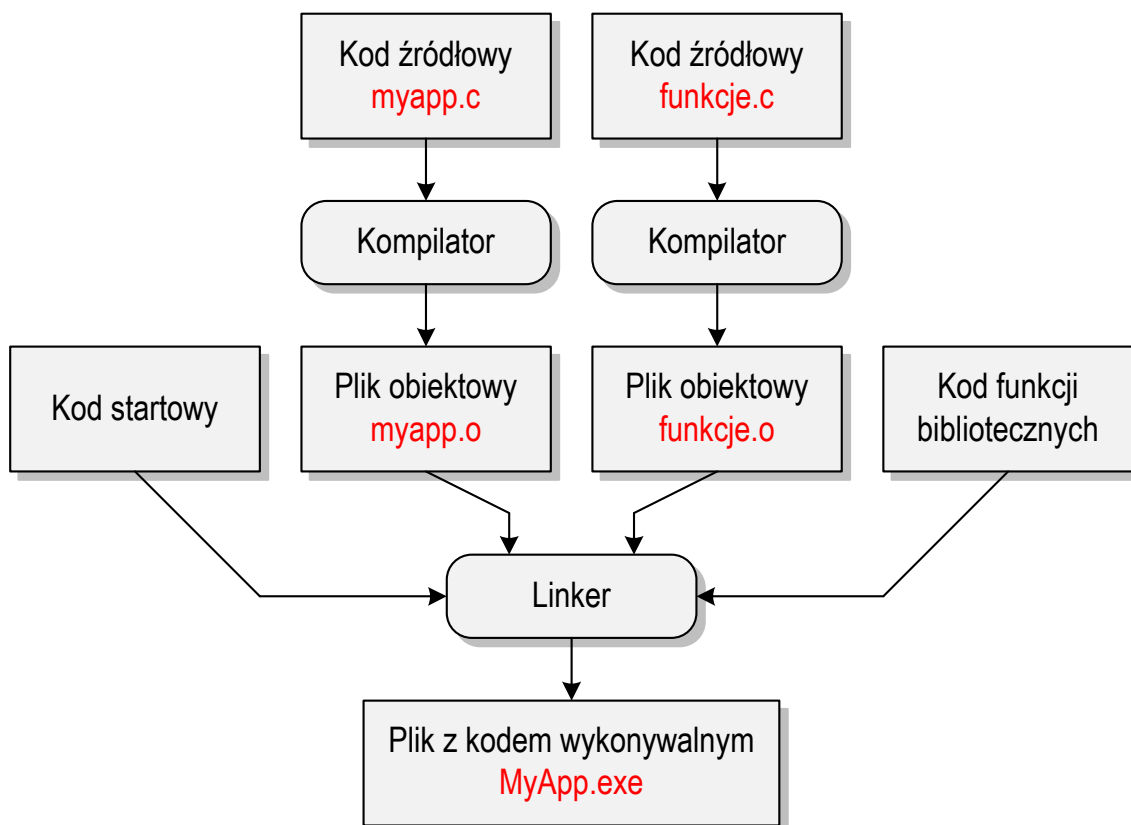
Kod źródłowy
myapp.c

Kod źródłowy
funkcje.c

Kompilator

Kompilator

Kod startowy

Plik obiektowy
myapp.o

Plik obiektowy
funkcje.o

Kod funkcji
bibliotecznych

Linker

Plik z kodem wykonywalnym
MyApp.exe